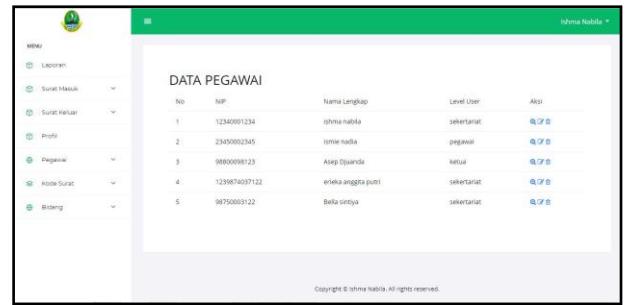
Ishma Nabila

MENU

Laporan

Surat Masuk

Surat Keluar

Profil

Pegawai

Kode Surat

Bidang

DATA PEGAWAI

| No | NIP | Nama Lengkap | Level User | Aksi |
|---|---|---|---|---|
| 1 | 12340001234 | ishma nabila | sekertariat | |
| 2 | 23450002345 | ismie nadia | pegawai | |
| 3 | 98800098123 | Asep Djuanda | ketua | |
| 4 | 1239874037122 | erieka anggita putri | sekertariat | |
| 5 | 98750003122 | Bella sintiya | sekertariat | |

Copyright © Ishma Nabila. All rights reserved.